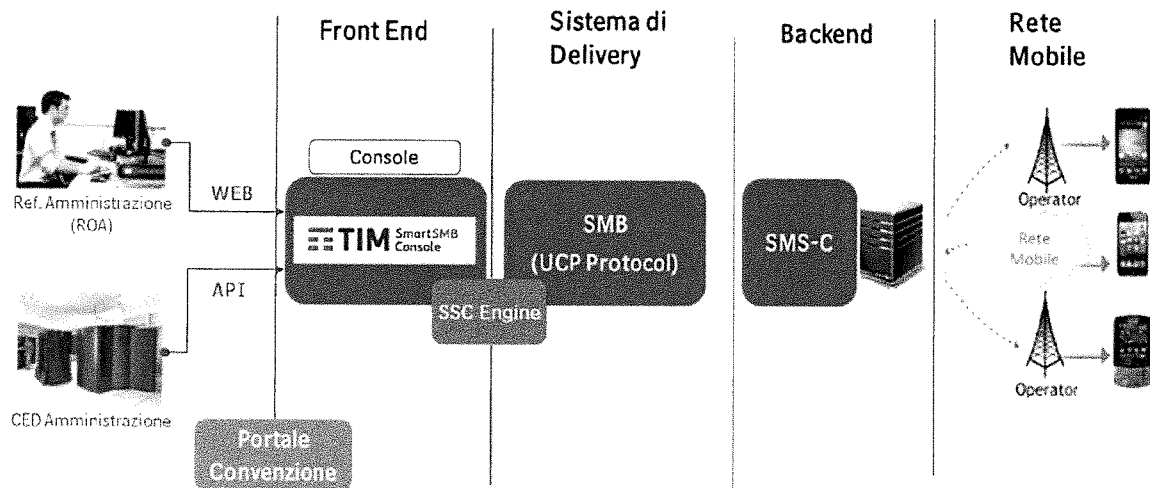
Front End

Sistema di Delivery

Backend

Rete Mobile

Ref. Amministrazione (ROA)

WEB

API

CED Amministrazione

Console

TIM SmartSMB Console

SMB (UCP Protocol)

SSC Engine

SMS-C

Operator

Rete Mobile

Operator

Portale Convenzione